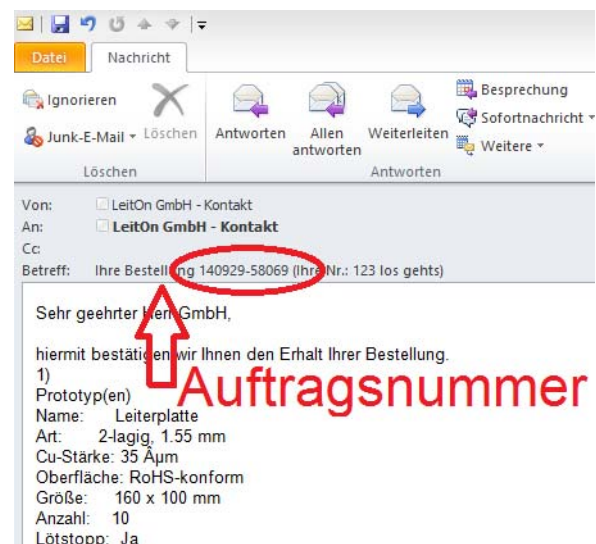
Datei | Nachricht

Ignorieren
Junk-E-Mail · Löschen
Löschen

Antworten | Allen antworten | Weiterleiten
Antworten

Besprechung
Sofortnachricht ·
Weitere ·

Von: LeitOn GmbH - Kontakt
An: LeitOn GmbH - Kontakt
Cc:
Betreff: Ihre Bestellung 140929-58069 (Ihre Nr.: 123 los gehts)

Sehr geehrter Herr GmbH,

hiermit bestätigen wir Ihnen den Erhalt Ihrer Bestellung.
1)
Prototyp(en)
Name: Leiterplatte
Art: 2-lagig, 1.55 mm
Cu-Stärke: 35 Âµm
Oberfläche: RoHS-konform
Größe: 160 x 100 mm
Anzahl: 10
Lötstopp: Ja

Auftragsnummer